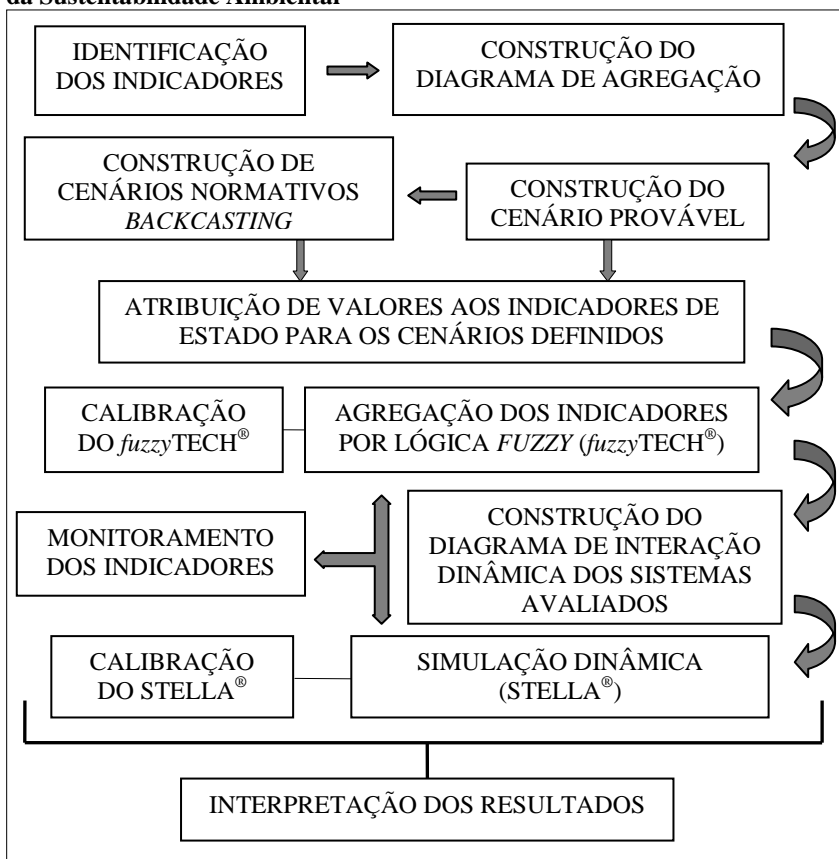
da Sustentabilidade Ambiental

IDENTIFICAÇÃO DOS INDICADORES

CONSTRUÇÃO DO DIAGRAMA DE AGREGAÇÃO

CONSTRUÇÃO DE CENÁRIOS NORMATIVOS *BACKCASTING*

CONSTRUÇÃO DO CENÁRIO PROVÁVEL

ATRIBUIÇÃO DE VALORES AOS INDICADORES DE ESTADO PARA OS CENÁRIOS DEFINIDOS

CALIBRAÇÃO DO *fuzzy*TECH$^{®}$

AGREGAÇÃO DOS INDICADORES POR LÓGICA *FUZZY* (*fuzzy*TECH$^{®}$)

MONITORAMENTO DOS INDICADORES

CONSTRUÇÃO DO DIAGRAMA DE INTERAÇÃO DINÂMICA DOS SISTEMAS AVALIADOS

CALIBRAÇÃO DO STELLA$^{®}$

SIMULAÇÃO DINÂMICA (STELLA$^{®}$)

INTERPRETAÇÃO DOS RESULTADOS